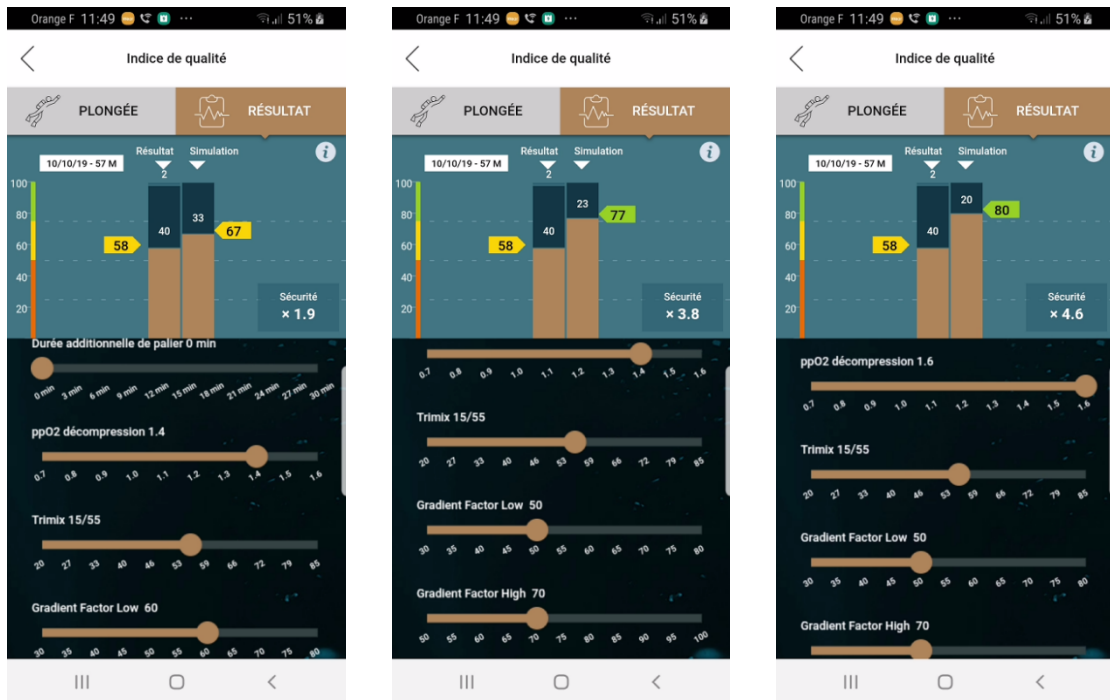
Orange F 11:49 ... 51%

Indice de qualité

PLONGÉE

RÉSULTAT

10/10/19 - 57 M

Résultat 2

Simulation

100
80
60
40
20

58

40

33

67

Sécurité
× 1.9

Durée additionnelle de palier 0 min

0 min 3 min 6 min 9 min 12 min 15 min 18 min 21 min 24 min 27 min 30 min

ppO2 décompression 1.4

0.7 0.8 0.9 1.0 1.1 1.2 1.3 1.4 1.5 1.6

Trimix 15/55

20 27 33 40 46 53 59 66 72 79 85

Gradient Factor Low 60

30 35 40 45 50 55 60 65 70 75 80

Orange F 11:49 ... 51%

Indice de qualité

PLONGÉE

RÉSULTAT

10/10/19 - 57 M

Résultat 2

Simulation

100
80
60
40
20

58

40

23

77

Sécurité
× 3.8

0.7 0.8 0.9 1.0 1.1 1.2 1.3 1.4 1.5 1.6

Trimix 15/55

20 27 33 40 46 53 59 66 72 79 85

Gradient Factor Low 50

30 35 40 45 50 55 60 65 70 75 80

Gradient Factor High 70

50 55 60 65 70 75 80 85 90 95 100

Orange F 11:49 ... 51%

Indice de qualité

PLONGÉE

RÉSULTAT

10/10/19 - 57 M

Résultat 2

Simulation

100
80
60
40
20

58

40

20

80

Sécurité
× 4.6

ppO2 décompression 1.6

0.7 0.8 0.9 1.0 1.1 1.2 1.3 1.4 1.5 1.6

Trimix 15/55

20 27 33 40 46 53 59 66 72 79 85

Gradient Factor Low 50

30 35 40 45 50 55 60 65 70 75 80

Gradient Factor High 70